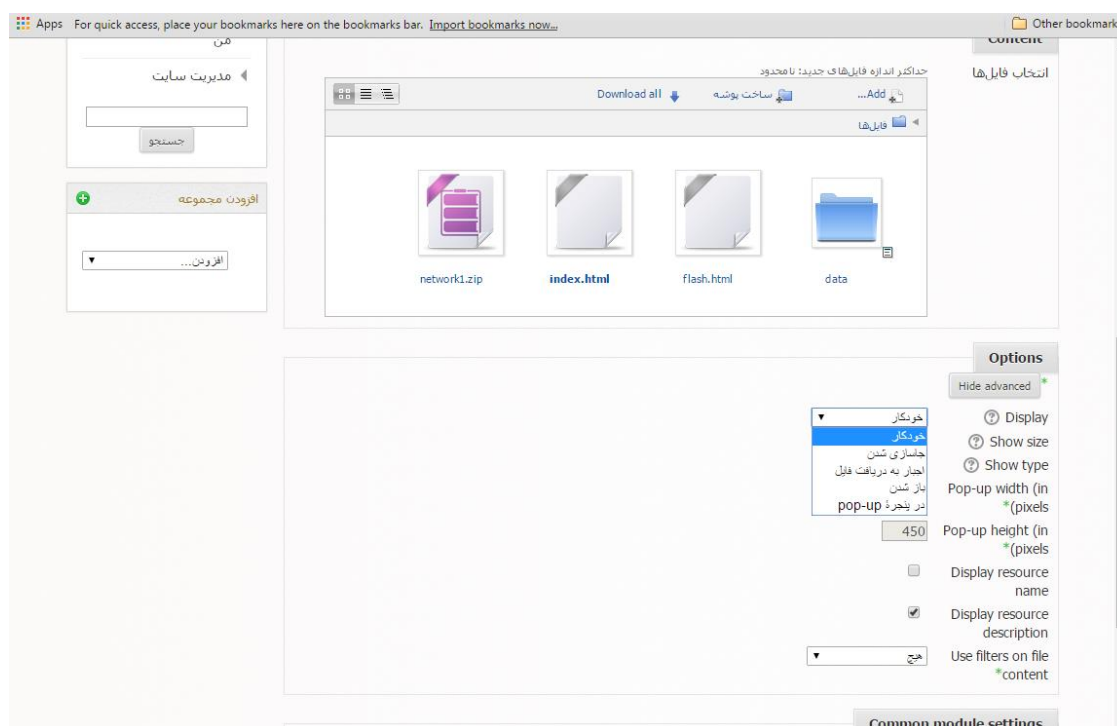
Apps For quick access, place your bookmarks here on the bookmarks bar. Import bookmarks now... Other bookmarks

من

مدیریت سایت

جستجو

افزودن مجموعه

افزودن...

Content

انتخاب فایل‌ها

حداکثر اندازه فایل‌های جدید: نامحدود

Add... ساخت پوشه Download all

فایل‌ها

network1.zip index.html flash.html data

Options

Hide advanced

Display خودکار

خودکار
جاسازی شدن
اجبار به دریافت فایل
باز شدن
در پنجرهٔ pop-up

Show size

Show type

Pop-up width (in pixels)*

Pop-up height (in pixels)* 450

Display resource name

Display resource description

Use filters on file content* هیچ

Common module settings